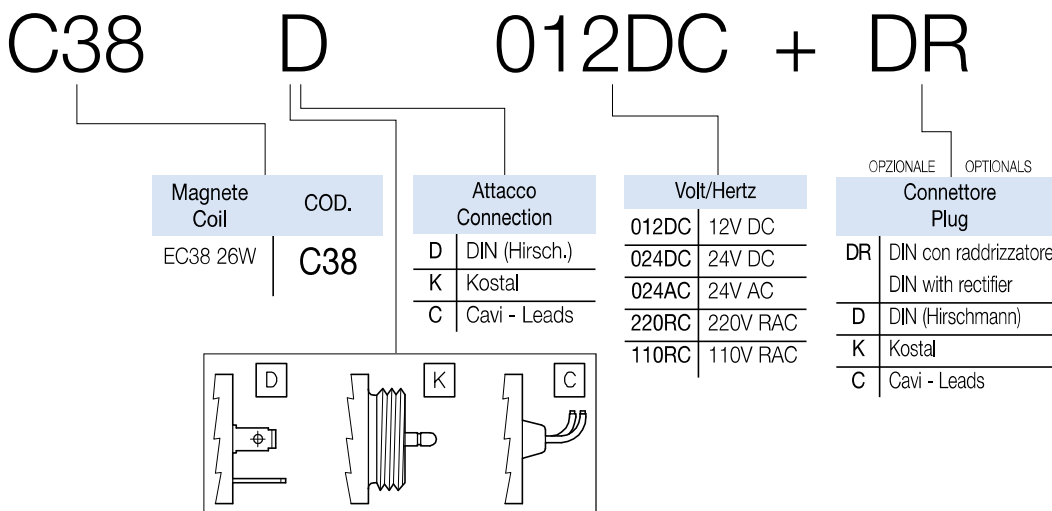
C38 D 012DC + DR

| Magnete Coil | COD. |
|---|---|
| EC38 26W | C38 |

| Attacco Connection | |
|---|---|
| D | DIN (Hirsch.) |
| K | Kostal |
| C | Cavi - Leads |

| Volt/Hertz | |
|---|---|
| 012DC | 12V DC |
| 024DC | 24V DC |
| 024AC | 24V AC |
| 220RC | 220V RAC |
| 110RC | 110V RAC |

OPZIONALE OPTIONALS

| Connettore Plug | |
|---|---|
| DR | DIN con raddrizzatore DIN with rectifier |
| D | DIN (Hirschmann) |
| K | Kostal |
| C | Cavi - Leads |

D K C